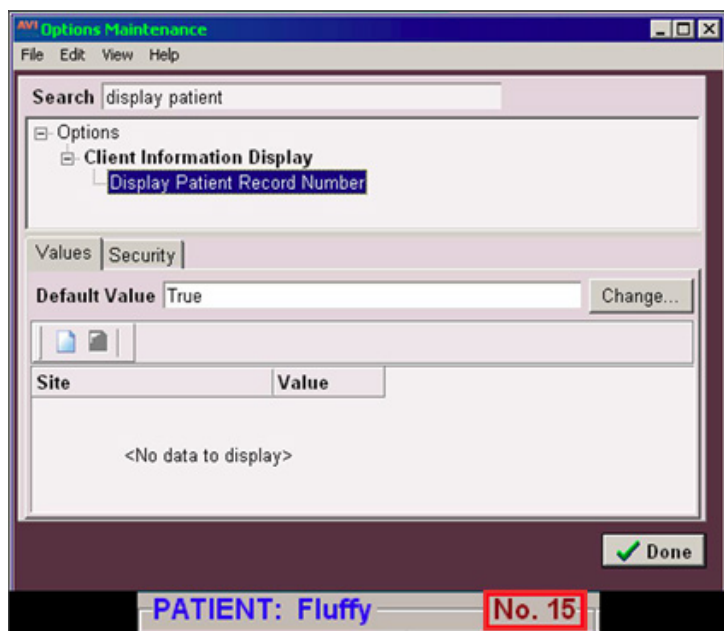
AVI Options Maintenance

File Edit View Help

Search display patient

Options
Client Information Display
Display Patient Record Number

Values Security

Default Value True Change...

| Site | Value |
|---|---|

<No data to display>

Done

PATIENT: Fluffy No. 15